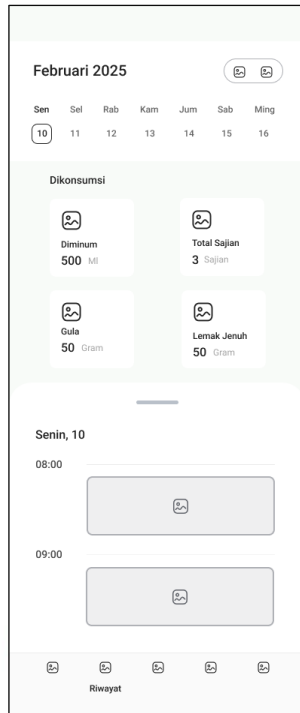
Februari 2025

| Sen | Sel | Rab | Kam | Jum | Sab | Ming |
|---|---|---|---|---|---|---|
| 10 | 11 | 12 | 13 | 14 | 15 | 16 |

Dikonsumsi

Diminum
500 Ml

Total Sajian
3 Sajian

Gula
50 Gram

Lemak Jenuh
50 Gram

Senin, 10

08:00

09:00

Riwayat